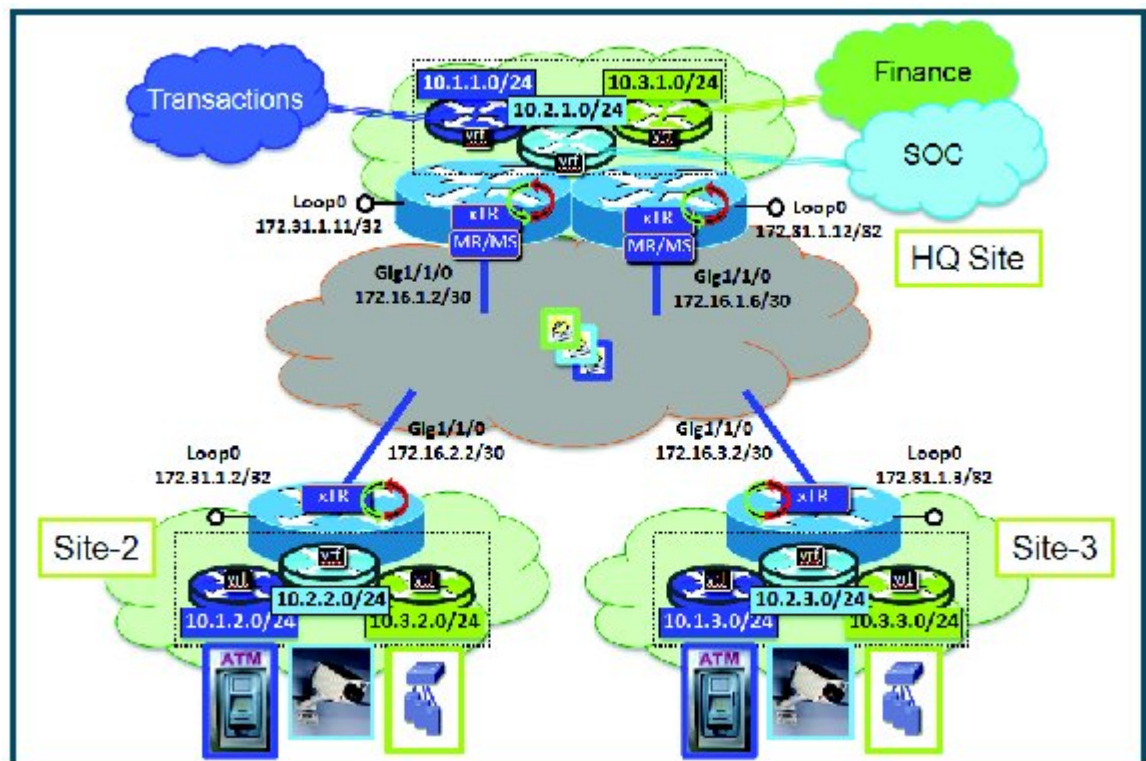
Transactions

10.1.1.0/24

10.3.1.0/24

10.2.1.0/24

Finance

SOC

vrf

vrf

vrf

Loop0
172.31.1.11/32

xTR
MR/MS

xTR
MR/MS

Loop0
172.31.1.12/32

HQ Site

Gig1/1/0
172.16.1.2/30

Gig1/1/0
172.16.1.6/30

Gig1/1/0
172.16.2.2/30

Gig1/1/0
172.16.3.2/30

Loop0
172.31.1.2/32

Loop0
172.31.1.3/32

xTR

xTR

Site-2

Site-3

vrf

vrf

vrf

vrf

vrf

vrf

10.2.2.0/24

10.1.2.0/24

10.3.2.0/24

10.2.3.0/24

10.1.3.0/24

10.3.3.0/24

ATM

ATM